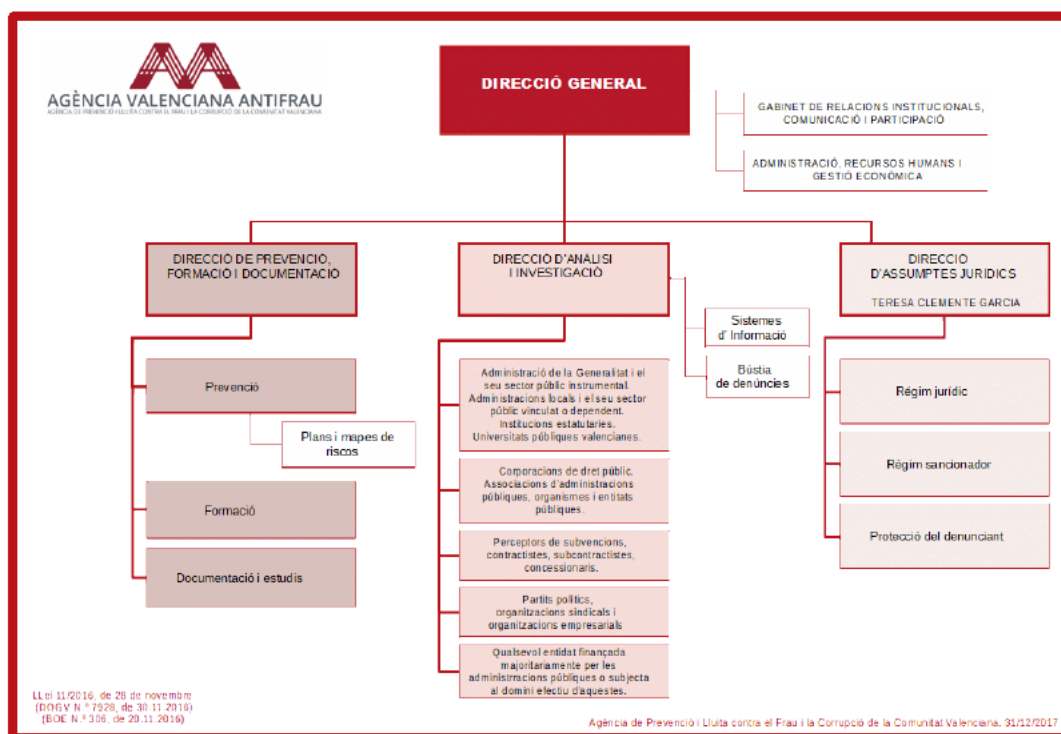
AGÈNCIA VALENCIANA ANTIFRAU
AGÈNCIA DE PREVENCIÓ I LLUITA CONTRA EL FRAU I LA CORRUPCIÓ DE LA COMUNITAT VALENCIANA

DIRECCIÓ GENERAL

GABINET DE RELACIONS INSTITUCIONALS, COMUNICACIÓ I PARTICIPACIÓ

ADMINISTRACIÓ, RECURSOS HUMANS I GESTIÓ ECONÒMICA

DIRECCIÓ DE PREVENCIÓ, FORMACIÓ I DOCUMENTACIÓ

Prevenció

Plans i mapes de riscos

Formació

Documentació i estudis

DIRECCIÓ D'ANÀLISI I INVESTIGACIÓ

Sistemes d' Informació

Bústia de denúncies

Administració de la Generalitat i el seu sector públic instrumental. Administracions locals i el seu sector públic vinculat o dependent. Institucions estatutàries. Universitats públiques valencianes.

Corporacions de dret públic. Associacions d'administracions públiques, organismes i entitats públiques.

Perceptors de subvencions, contractistes, subcontractistes, concessionaris.

Partits polítics, organitzacions sindicals i organitzacions empresarials

Qualsevol entitat finançada majoritàriament per les administracions públiques o subjecta al domini efectiu d'aquestes.

DIRECCIÓ D'ASSUMPTES JURÍDICS

TERESA CLEMENTE GARCÍA

Règim jurídic

Règim sancionador

Protecció del denunciant

LLei 11/2016, de 28 de novembre
(DOGV N.º 7928, de 30.11.2016)
(BOE N.º 306, de 20.11.2016)

Agència de Prevenció i Lluita contra el Frau i la Corrupció de la Comunitat Valenciana. 31/12/2017